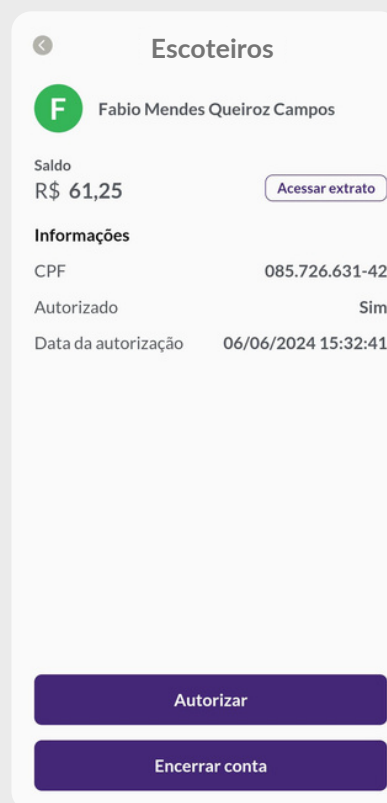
Escoteiros

F Fabio Mendes Queiroz Campos

Saldo
R$ 61,25

Acessar extrato

Informações

| CPF | 085.726.631-42 |
|---|---|
| Autorizado | Sim |
| Data da autorização | 06/06/2024 15:32:41 |

Autorizar

Encerrar conta